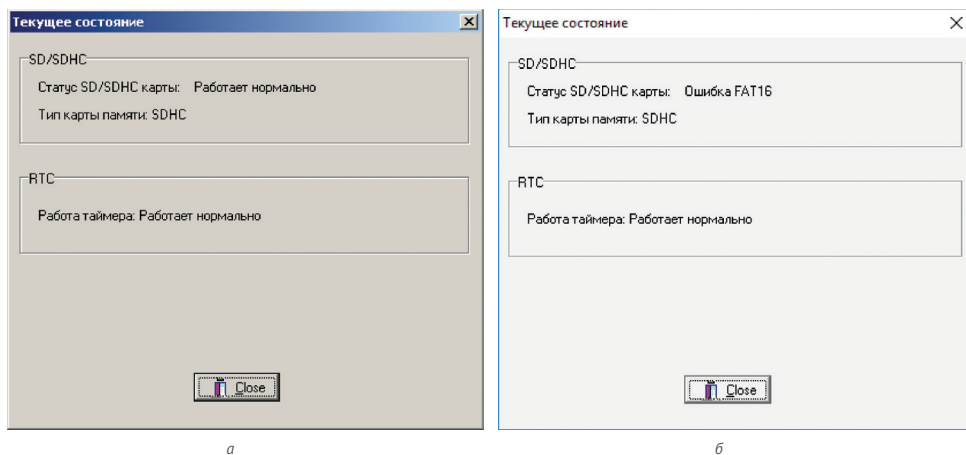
Текущее состояние

SD/SDHC

Статус SD/SDHC карты: Работает нормально

Тип карты памяти: SDHC

RTC

Работа таймера: Работает нормально

Close

а

Текущее состояние

SD/SDHC

Статус SD/SDHC карты: Ошибка FAT16

Тип карты памяти: SDHC

RTC

Работа таймера: Работает нормально

Close

б